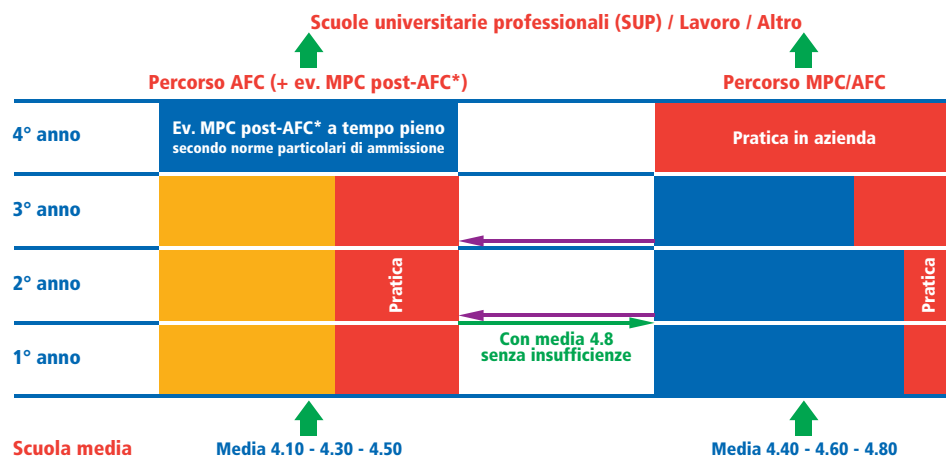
Scuole universitarie professionali (SUP) / Lavoro / Altro

Percorso AFC (+ ev. MPC post-AFC*)

Percorso MPC/AFC

4° anno

Ev. MPC post-AFC* a tempo pieno secondo norme particolari di ammissione

Pratica in azienda

3° anno

2° anno

Pratica

Pratica

1° anno

Con media 4.8 senza insufficienze

Scuola media

Media 4.10 - 4.30 - 4.50

Media 4.40 - 4.60 - 4.80